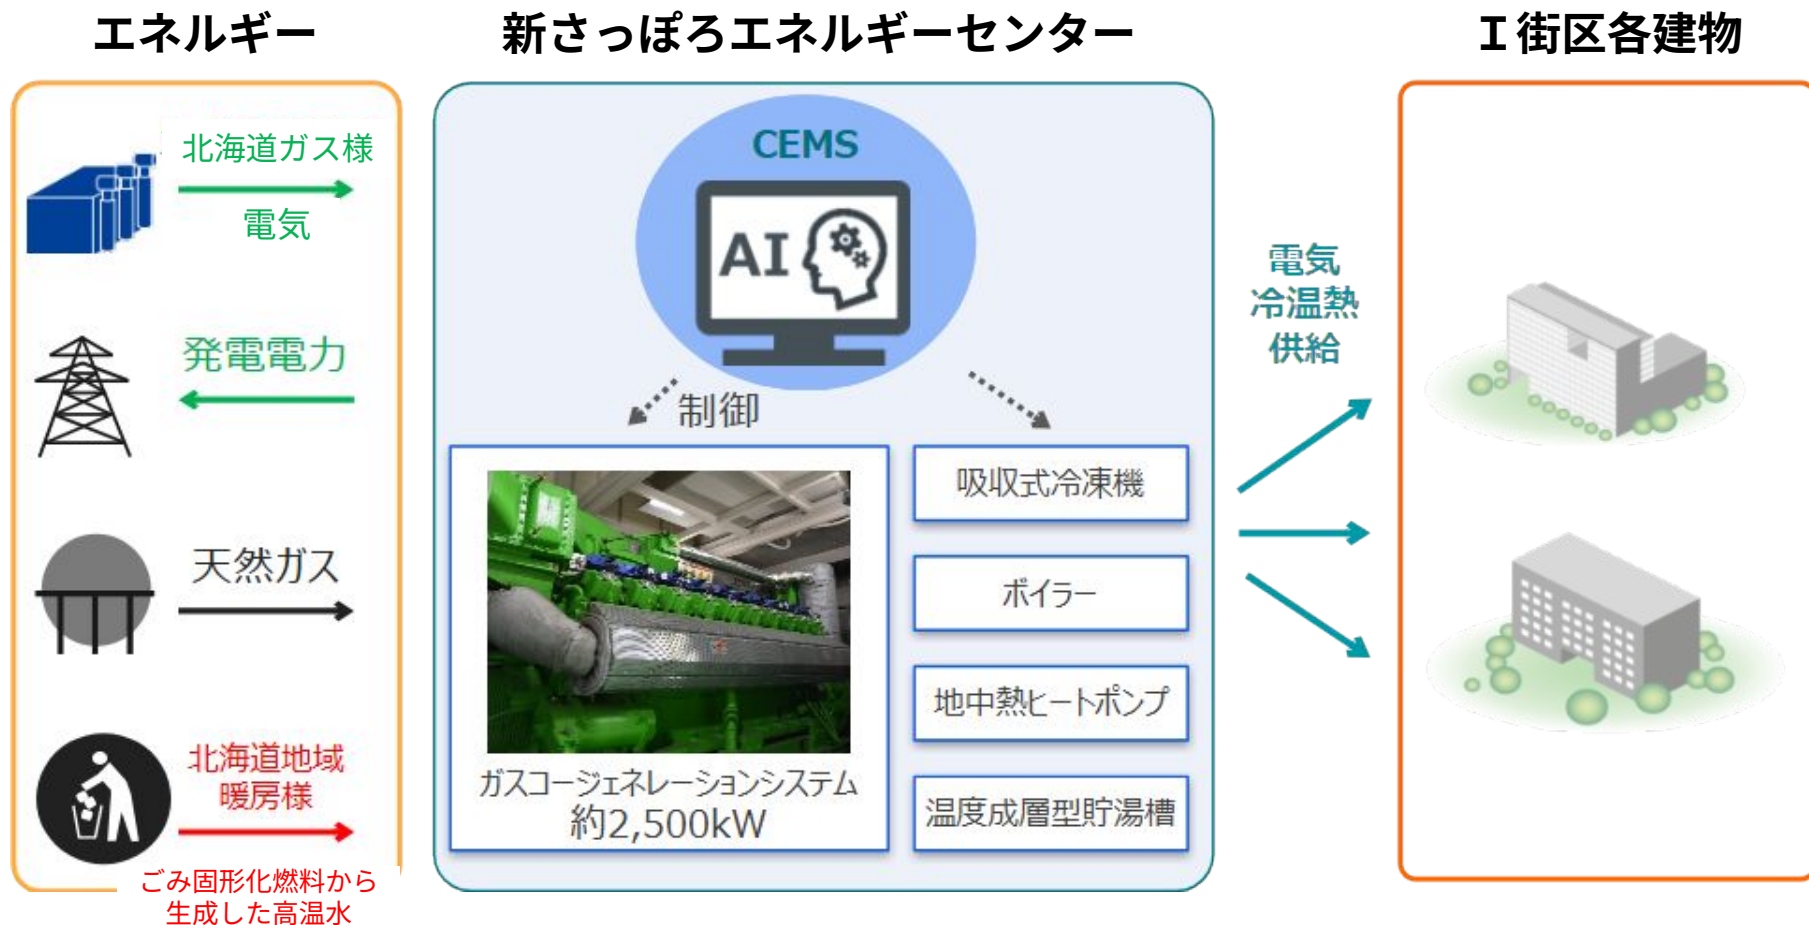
エネルギー

北海道ガス様
電気

発電電力

天然ガス

北海道地域
暖房様

ごみ固形化燃料から
生成した高温水

新さっぽろエネルギーセンター

CEMS

AI

制御

ガスコージェネレーションシステム
約2,500kW

吸収式冷凍機

ボイラー

地中熱ヒートポンプ

温度成層型貯湯槽

電気
冷温熱
供給

I 街区各建物